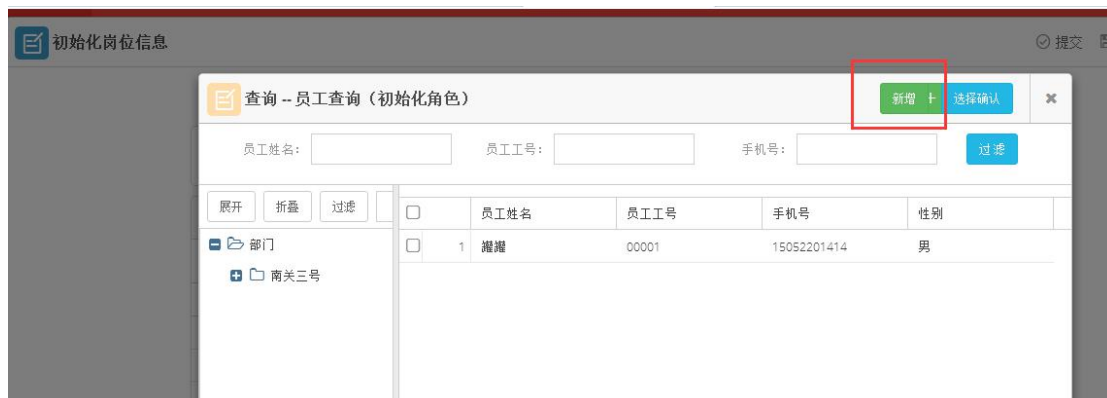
初始化岗位信息

提交

查询 -- 员工查询（初始化角色）

新增 +

选择确认

员工姓名：

员工工号：

手机号：

过滤

展开

折叠

过滤

部门

南关三号

| | | 员工姓名 | 员工工号 | 手机号 | 性别 |
|---|---|---|---|---|---|
| | 1 | 濉濉 | 00001 | 15052201414 | 男 |